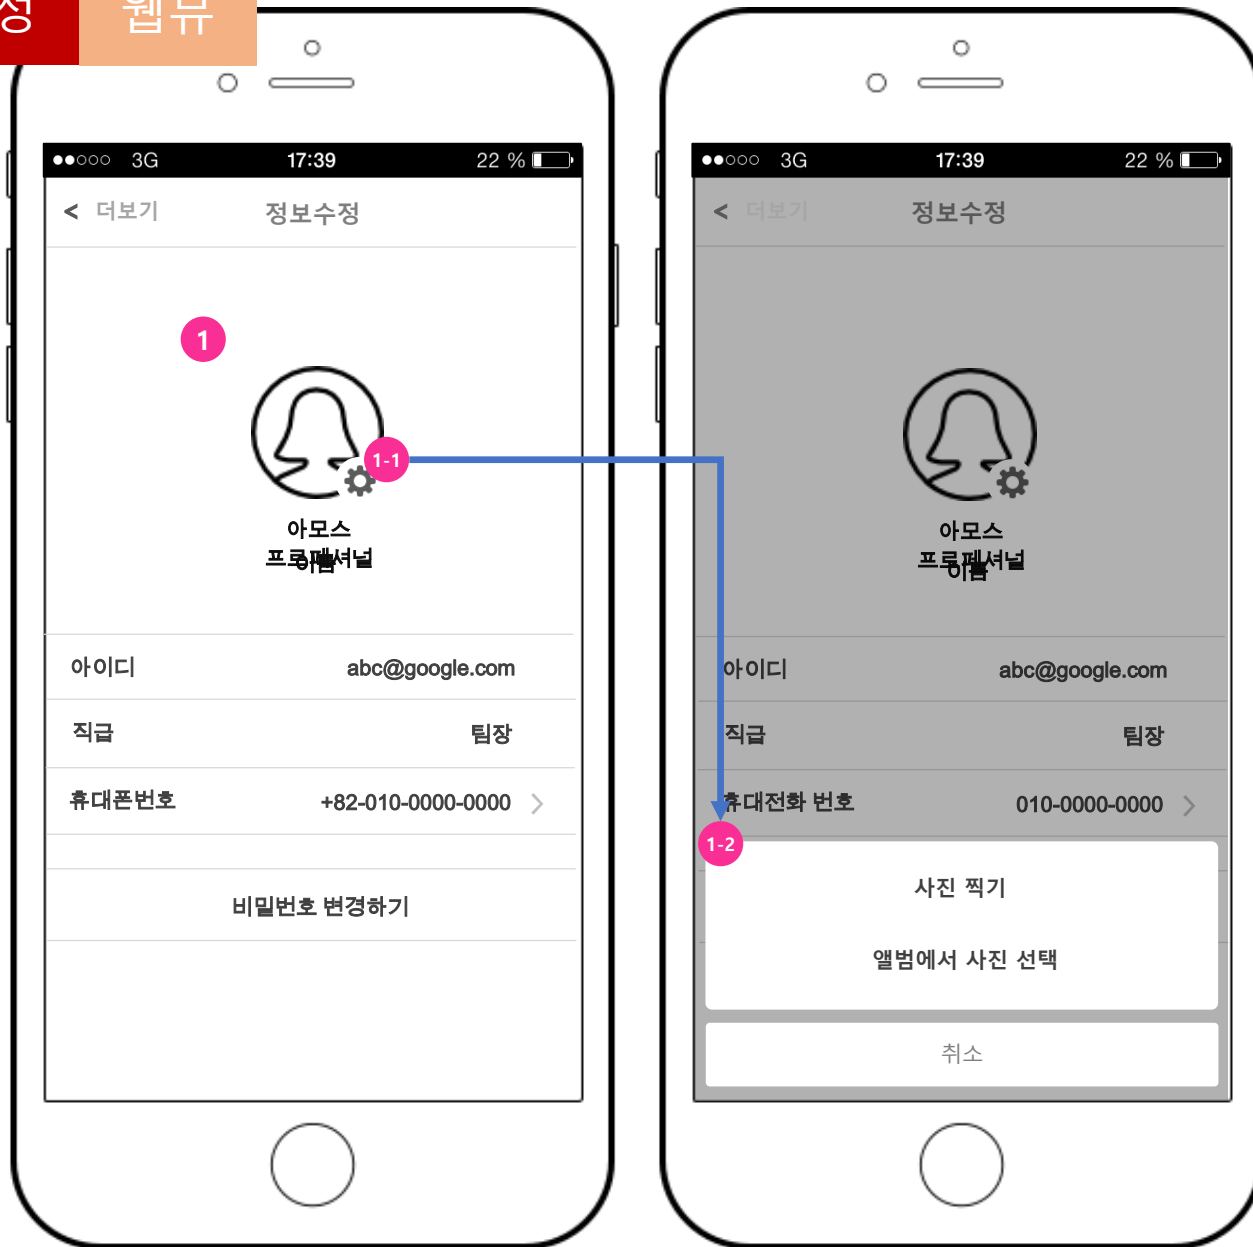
정 웹뷰

●●○○○ 3G 17:39 22 %

< 더보기 정보수정

1

1-1

아모스
프로페셔널
이름

아이디 abc@google.com

직급 팀장

휴대폰번호 +82-010-0000-0000 >

비밀번호 변경하기

●●○○○ 3G 17:39 22 %

< 더보기 정보수정

아모스
프로페셔널
이름

아이디 abc@google.com

직급 팀장

휴대전화 번호 010-0000-0000 >

1-2

사진 찍기

앨범에서 사진 선택

취소